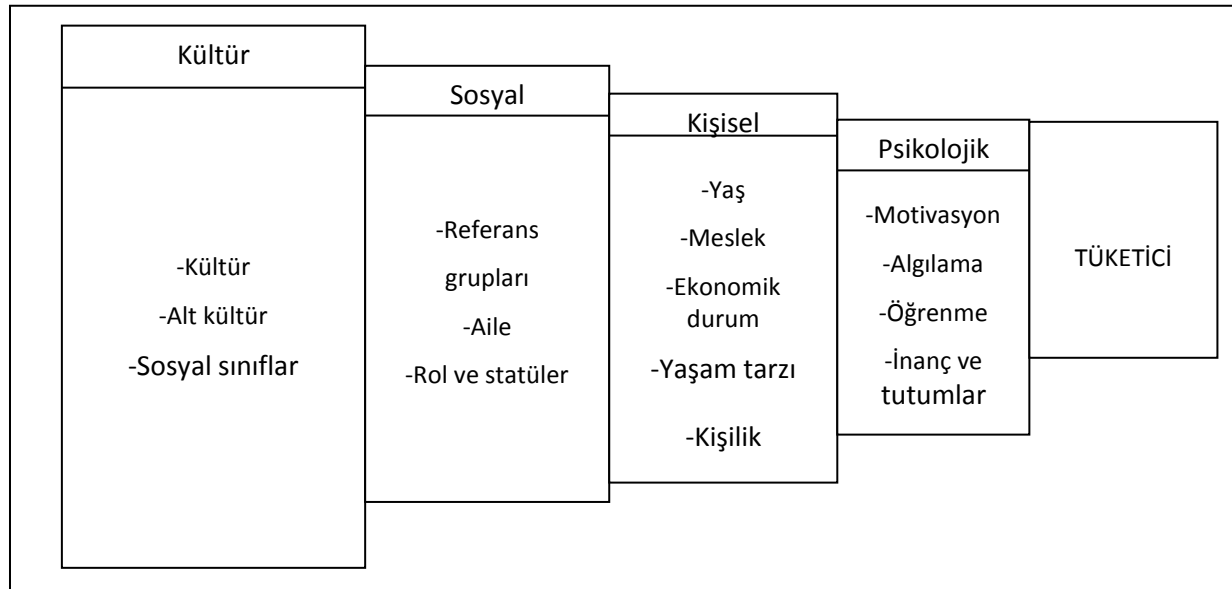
Kültür

-Kültür
-Alt kültür
-Sosyal sınıflar

Sosyal

-Referans grupları
-Aile
-Rol ve statüler

Kişisel

-Yaş
-Meslek
-Ekonomik durum
-Yaşam tarzı
-Kişilik

Psikolojik

-Motivasyon
-Algılama
-Öğrenme
-İnanç ve tutumlar

TÜKETİCİ